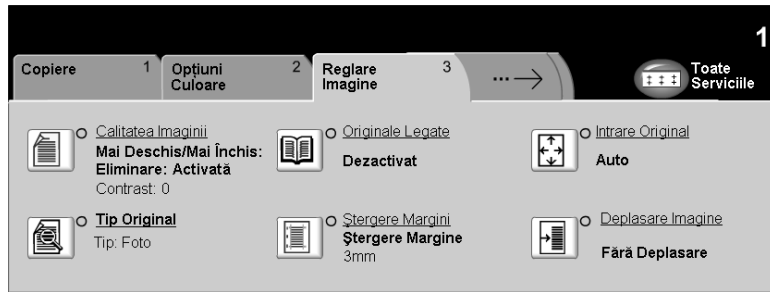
1

Copiere 1

Opţiuni Culoare 2

Reglare Imagine 3

...

Toate Serviciile

Calitatea Imaginii
Mai Deschis/Mai Închis:
Eliminare: Activată
Contrast: 0

Originale Legate
Dezactivat

Intrare Original
Auto

Tip Original
Tip: Foto

Ştergere Margini
Ştergere Margine
3mm

Deplasare Imagine
Fără Deplasare